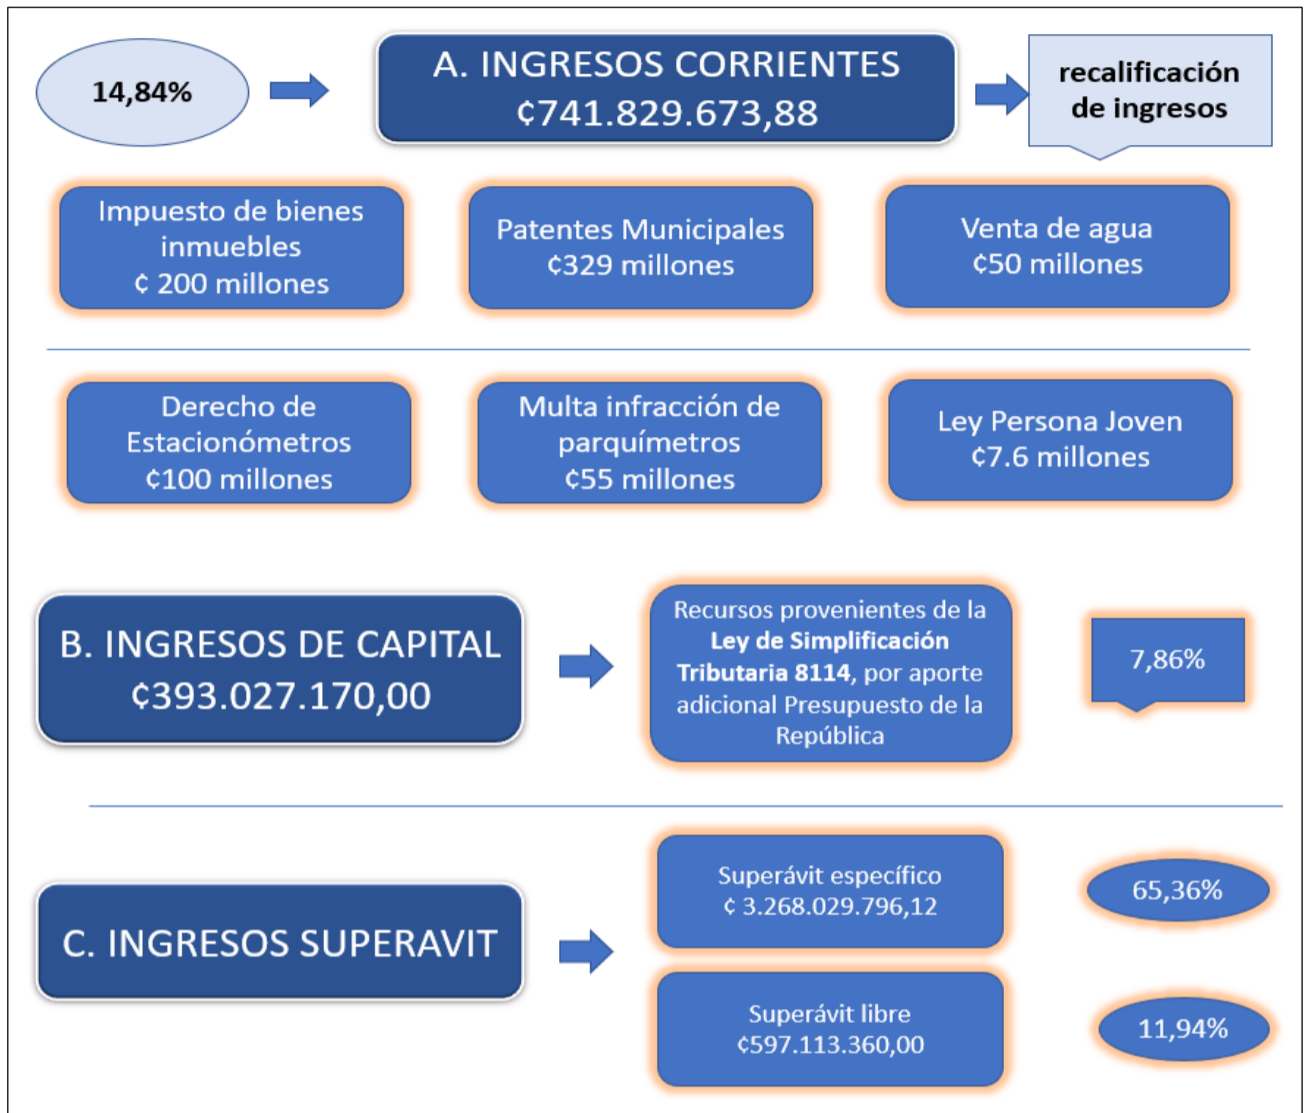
14,84%

A. INGRESOS CORRIENTES
₡741.829.673,88

recalificación de ingresos

Impuesto de bienes inmuebles
₡ 200 millones

Patentes Municipales
₡329 millones

Venta de agua
₡50 millones

Derecho de Estacionómetros
₡100 millones

Multa infracción de parquímetros
₡55 millones

Ley Persona Joven
₡7.6 millones

B. INGRESOS DE CAPITAL
₡393.027.170,00

Recursos provenientes de la **Ley de Simplificación Tributaria 8114**, por aporte adicional Presupuesto de la República

7,86%

C. INGRESOS SUPERAVIT

Superávit específico
₡ 3.268.029.796,12

65,36%

Superávit libre
₡597.113.360,00

11,94%